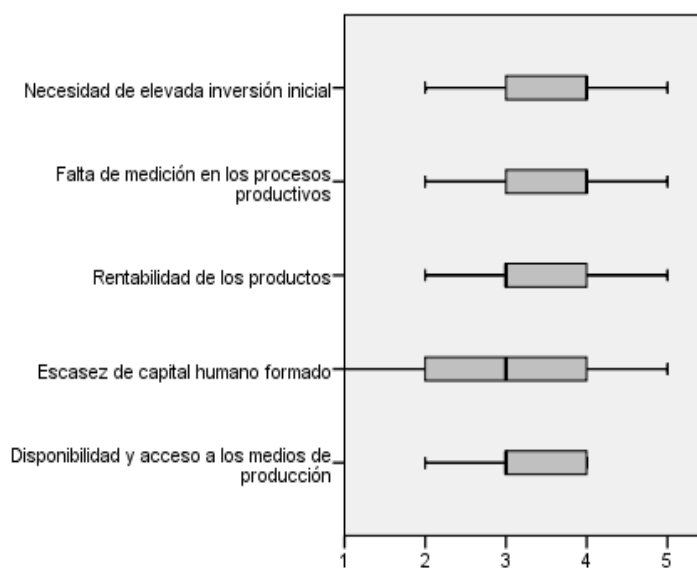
Necesidad de elevada inversión inicial

Falta de medición en los procesos productivos

Rentabilidad de los productos

Escasez de capital humano formado

Disponibilidad y acceso a los medios de producción

1
2
3
4
5